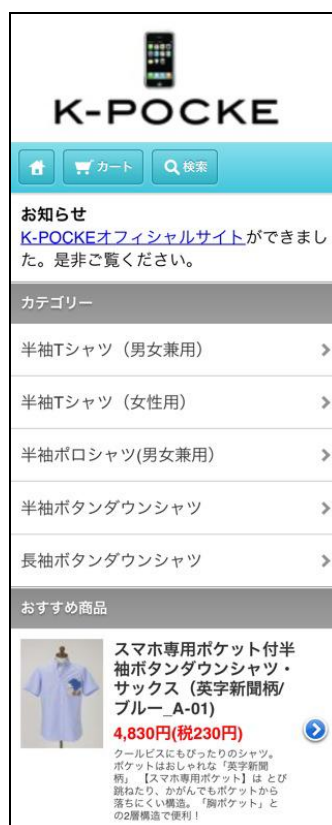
K-POCKE

カート　検索

お知らせ
K-POCKEオフィシャルサイトができました。是非ご覧ください。

カテゴリー

半袖Tシャツ（男女兼用）

半袖Tシャツ（女性用）

半袖ポロシャツ(男女兼用)

半袖ボタンダウンシャツ

長袖ボタンダウンシャツ

おすすめ商品

スマホ専用ポケット付半袖ボタンダウンシャツ・サックス（英字新聞柄/ブルー_A-01)
4,830円(税230円)
クールビスにもぴったりのシャツ。ポケットはおしゃれな「英字新聞柄」【スマホ専用ポケット】は とび跳ねたり、かがんでもポケットから落ちにくい構造。「胸ポケット」との2層構造で便利！